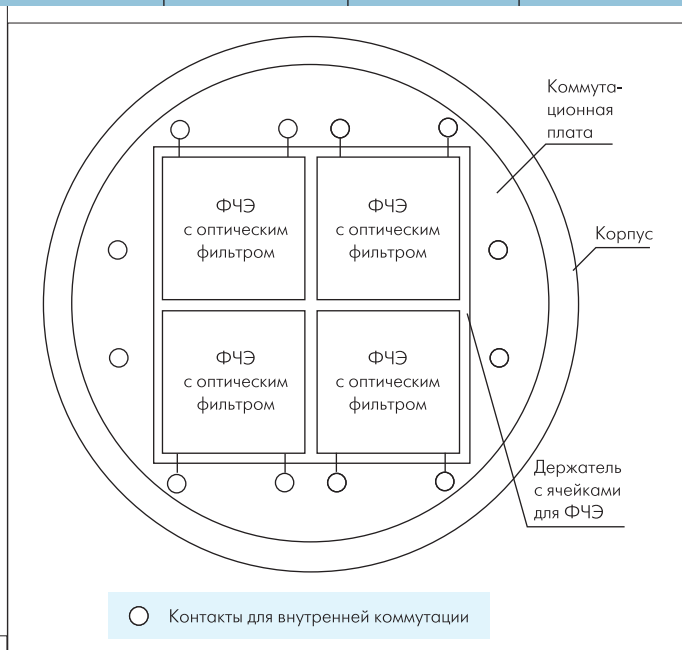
Коммутационная плата

ФЧЭ с оптическим фильтром

ФЧЭ с оптическим фильтром

Корпус

ФЧЭ с оптическим фильтром

ФЧЭ с оптическим фильтром

Держатель с ячейками для ФЧЭ

Контакты для внутренней коммутации